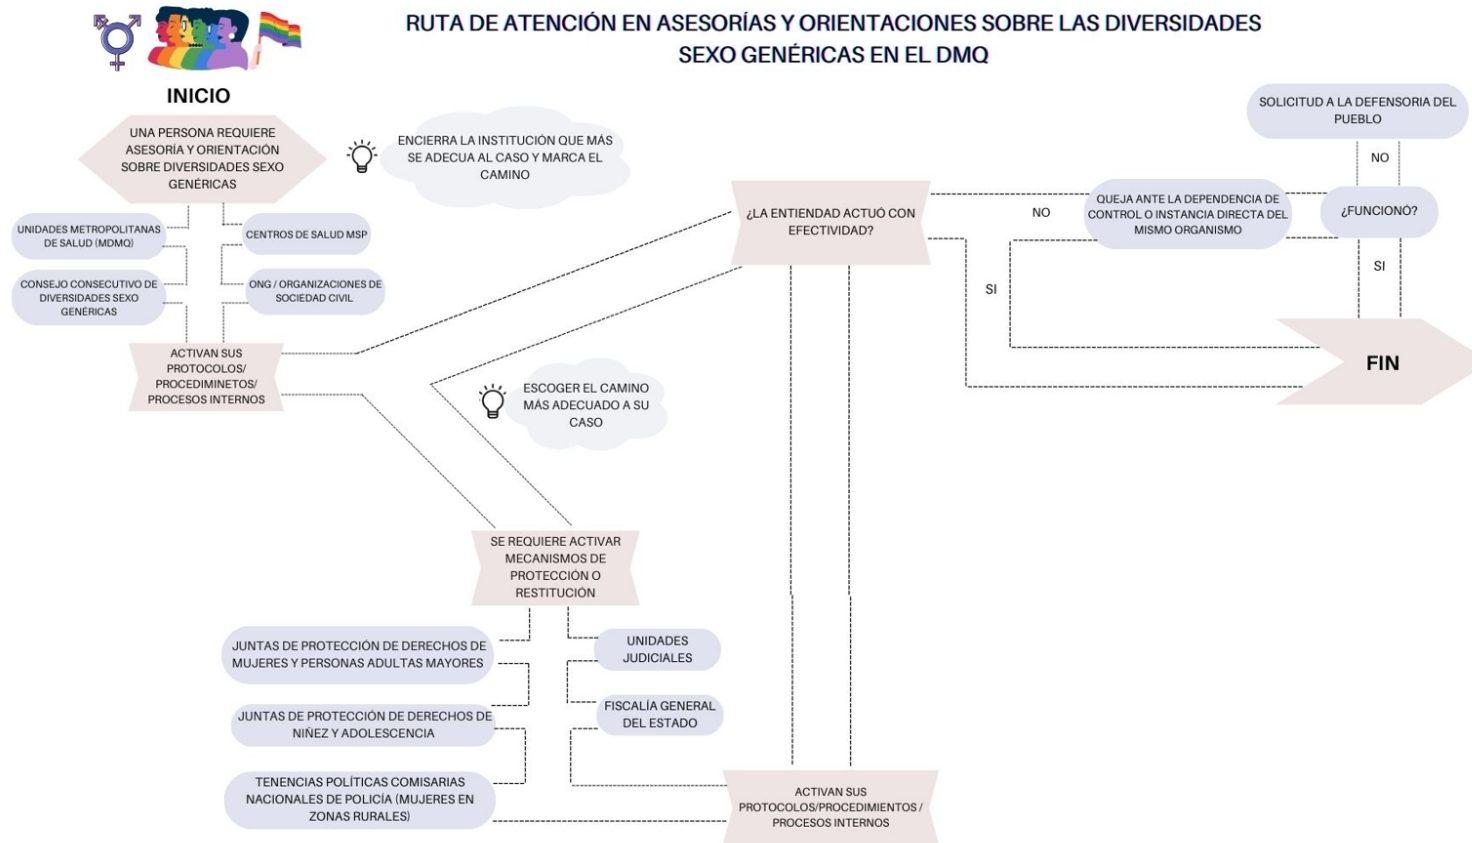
RUTA DE ATENCIÓN EN ASESORÍAS Y ORIENTACIONES SOBRE LAS DIVERSIDADES SEXO GENÉRICAS EN EL DMQ

INICIO

UNA PERSONA REQUIERE ASESORÍA Y ORIENTACIÓN SOBRE DIVERSIDADES SEXO GENÉRICAS

ENCIERRA LA INSTITUCIÓN QUE MÁS SE ADECUA AL CASO Y MARCA EL CAMINO

UNIDADES METROPOLITANAS DE SALUD (MDMQ)

CENTROS DE SALUD MSP

CONSEJO CONSECUTIVO DE DIVERSIDADES SEXO GENÉRICAS

ONG / ORGANIZACIONES DE SOCIEDAD CIVIL

ACTIVAN SUS PROTOCOLOS/ PROCEDIMINETOS/ PROCESOS INTERNOS

¿LA ENTIENDAD ACTUÓ CON EFECTIVIDAD?

NO

QUEJA ANTE LA DEPENDENCIA DE CONTROL O INSTANCIA DIRECTA DEL MISMO ORGANISMO

¿FUNCIONÓ?

NO

SOLICITUD A LA DEFENSORIA DEL PUEBLO

SI

SI

FIN

ESCOGER EL CAMINO MÁS ADECUADO A SU CASO

SE REQUIERE ACTIVAR MECANISMOS DE PROTECCIÓN O RESTITUCIÓN

JUNTAS DE PROTECCIÓN DE DERECHOS DE MUJERES Y PERSONAS ADULTAS MAYORES

UNIDADES JUDICIALES

JUNTAS DE PROTECCIÓN DE DERECHOS DE NIÑEZ Y ADOLESCENCIA

FISCALÍA GENERAL DEL ESTADO

TENENCIAS POLÍTICAS COMISARIAS NACIONALES DE POLICÍA (MUJERES EN ZONAS RURALES)

ACTIVAN SUS PROTOCOLOS/PROCEDIMIENTOS / PROCESOS INTERNOS